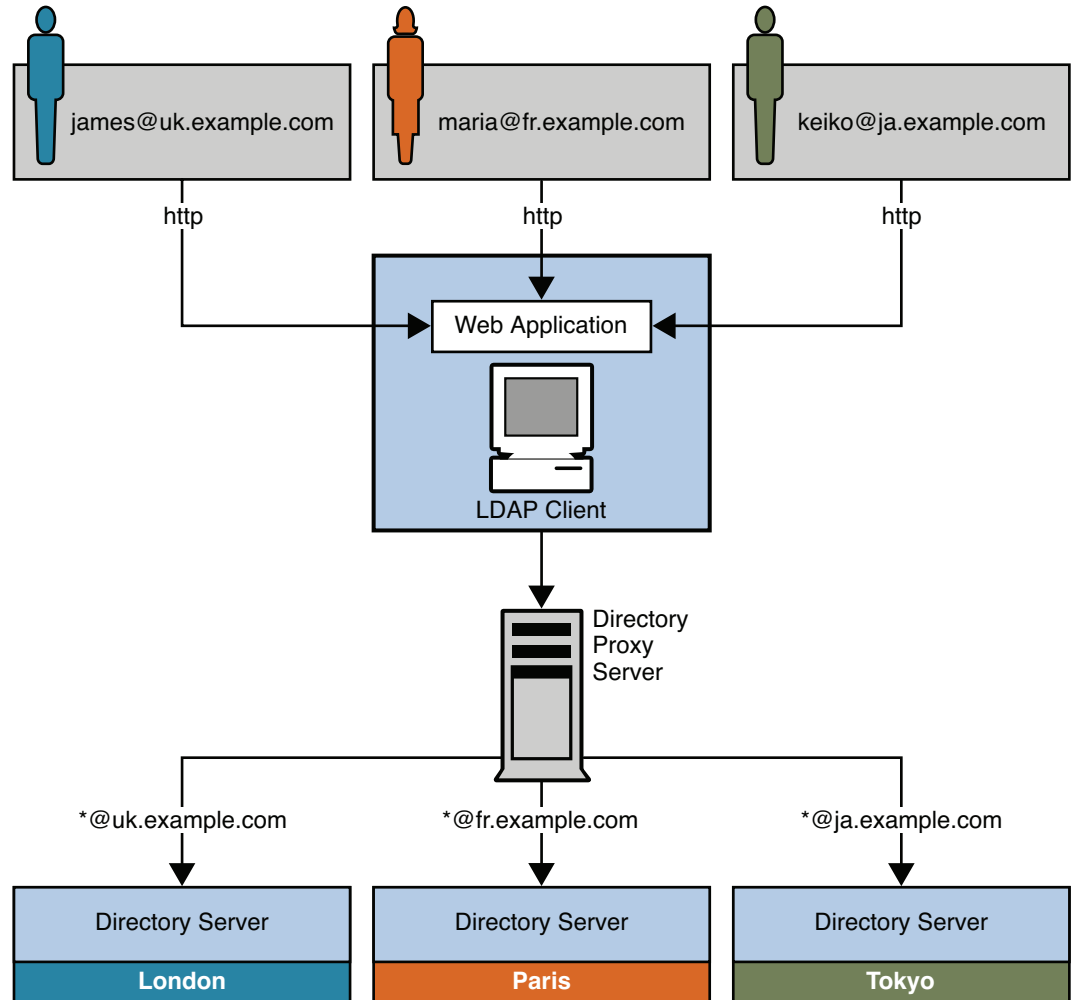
james@uk.example.com

maria@fr.example.com

keiko@ja.example.com

http

http

http

Web Application

LDAP Client

Directory Proxy Server

*@uk.example.com

*@fr.example.com

*@ja.example.com

Directory Server

London

Directory Server

Paris

Directory Server

Tokyo